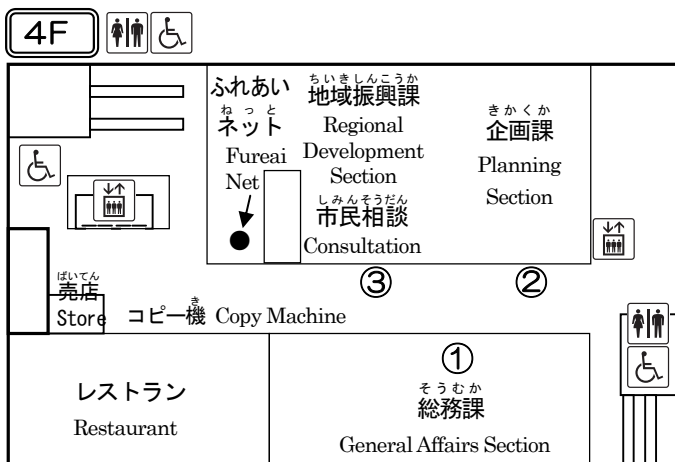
4F

ふれあい ねっと ネット
Fureai Net

ちいきしんこうか 地域振興課
Regional Development Section

しみんそうだん 市民相談
Consultation

きかくか 企画課
Planning Section

③

②

ばいてん 売店
Store

コピーき機 Copy Machine

①

そうむか 総務課
General Affairs Section

レストラン
Restaurant